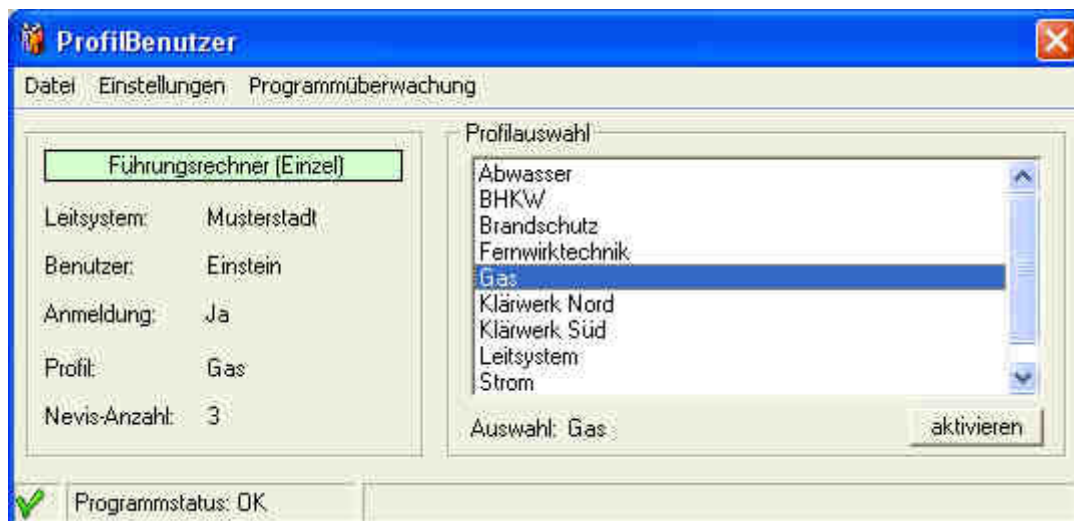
ProfilBenutzer

Datei Einstellungen Programmüberwachung

Führungsrechner (Einzel)

Leitsystem: Musterstadt

Benutzer: Einstein

Anmeldung: Ja

Profil: Gas

Nevis-Anzahl: 3

Profilauswahl

Abwasser
BHKW
Brandschutz
Fernwirktechnik
Gas
Klärwerk Nord
Klärwerk Süd
Leitsystem
Strom

Auswahl: Gas

aktivieren

Programmstatus: OK